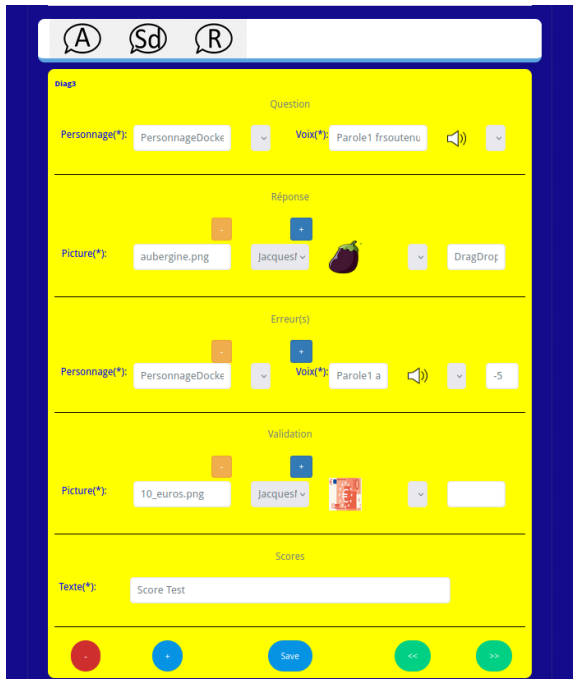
A Sd R

Diag3

Question

Personnage(*): PersonnageDocke Voix(*): Parole1 frsoutenu

Réponse

- +

Picture(*): aubergine.png Jacquesf DragDrop

Erreur(s)

- +

Personnage(*): PersonnageDocke Voix(*): Parole1 a -5

Validation

- +

Picture(*): 10_euros.png Jacquesf

Scores

Texte(*): Score Test

- + Save << >>